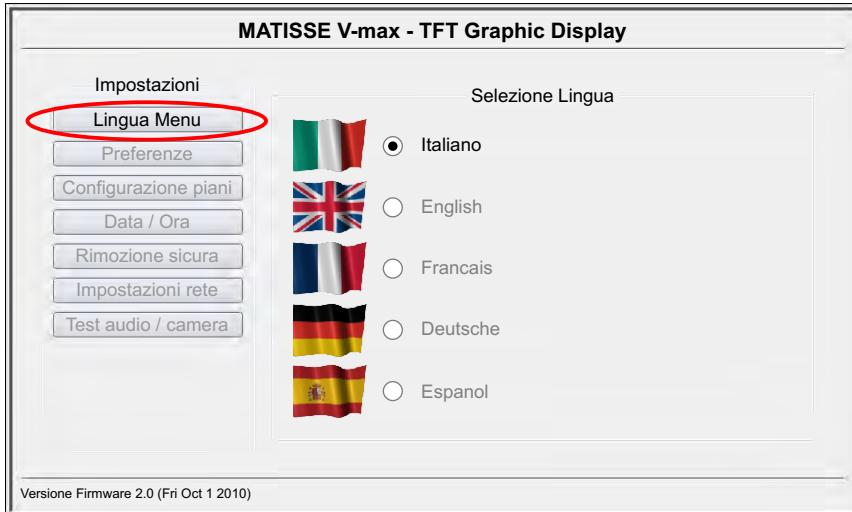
MATISSE V-max - TFT Graphic Display

Impostazioni

Lingua Menu

Preferenze

Configurazione piani

Data / Ora

Rimozione sicura

Impostazioni rete

Test audio / camera

Selezione Lingua

Italiano

English

Francais

Deutsche

Espanol

Versione Firmware 2.0 (Fri Oct 1 2010)